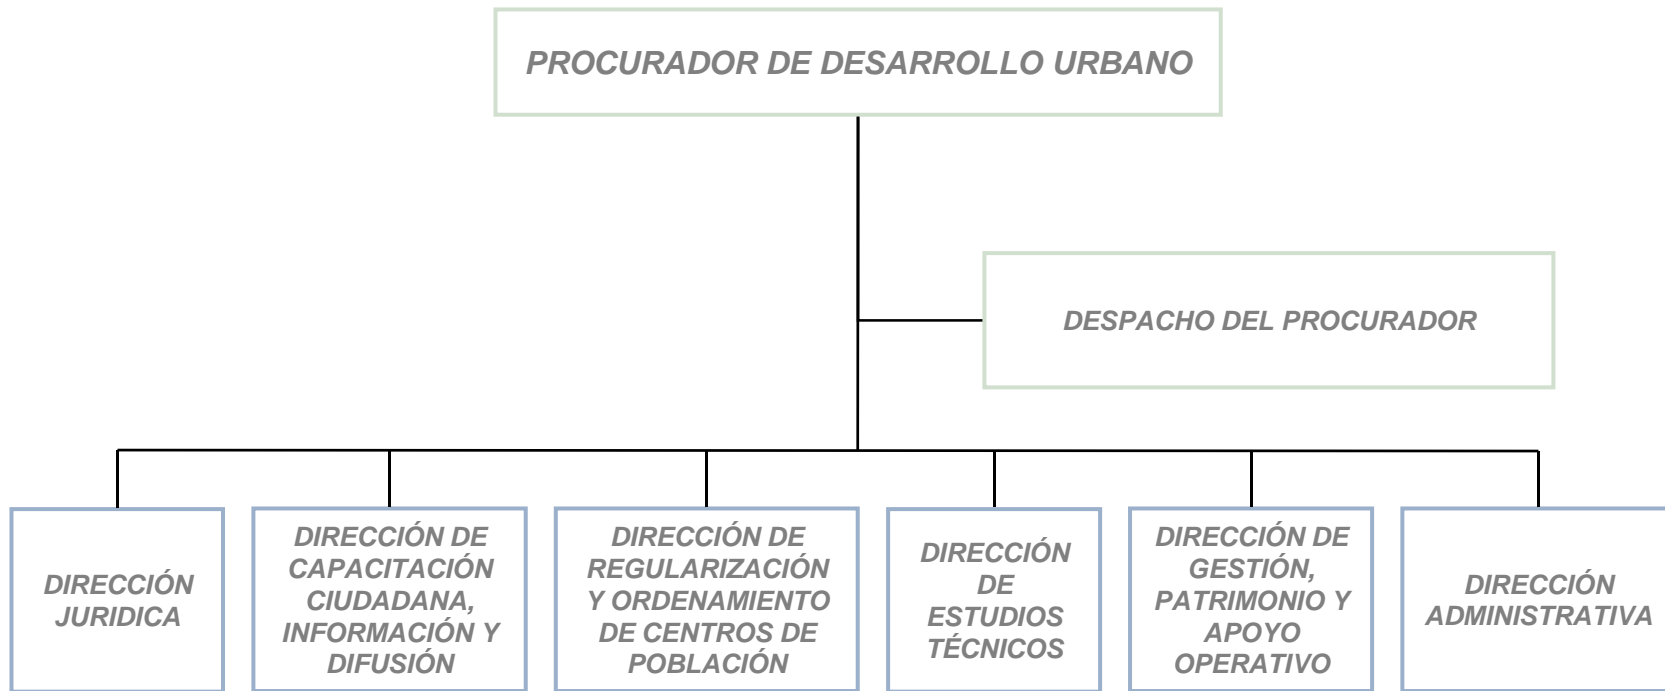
PROCURADOR DE DESARROLLO URBANO

DESPACHO DEL PROCURADOR

DIRECCIÓN JURIDICA

DIRECCIÓN DE CAPACITACIÓN CIUDADANA, INFORMACIÓN Y DIFUSIÓN

DIRECCIÓN DE REGULARIZACIÓN Y ORDENAMIENTO DE CENTROS DE POBLACIÓN

DIRECCIÓN DE ESTUDIOS TÉCNICOS

DIRECCIÓN DE GESTIÓN, PATRIMONIO Y APOYO OPERATIVO

DIRECCIÓN ADMINISTRATIVA